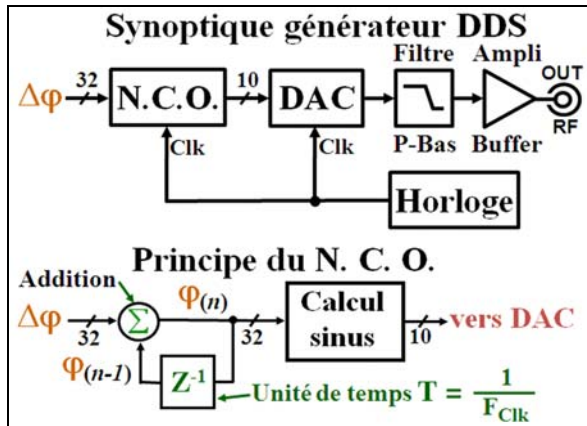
Synoptique générateur DDS

$\Delta\varphi$ 32 N.C.O. 10 DAC Filtre P-Bas Ampli Buffer OUT RF

Clk Clk

Horloge

Principe du N. C. O.

Addition

$\Delta\varphi$ 32 $\Sigma$ $\varphi(n)$ 32 Calcul sinus 10 vers DAC

$\varphi(n\text{-}1)$ $Z^{-1}$ Unité de temps $T = \frac{1}{F_{Clk}}$